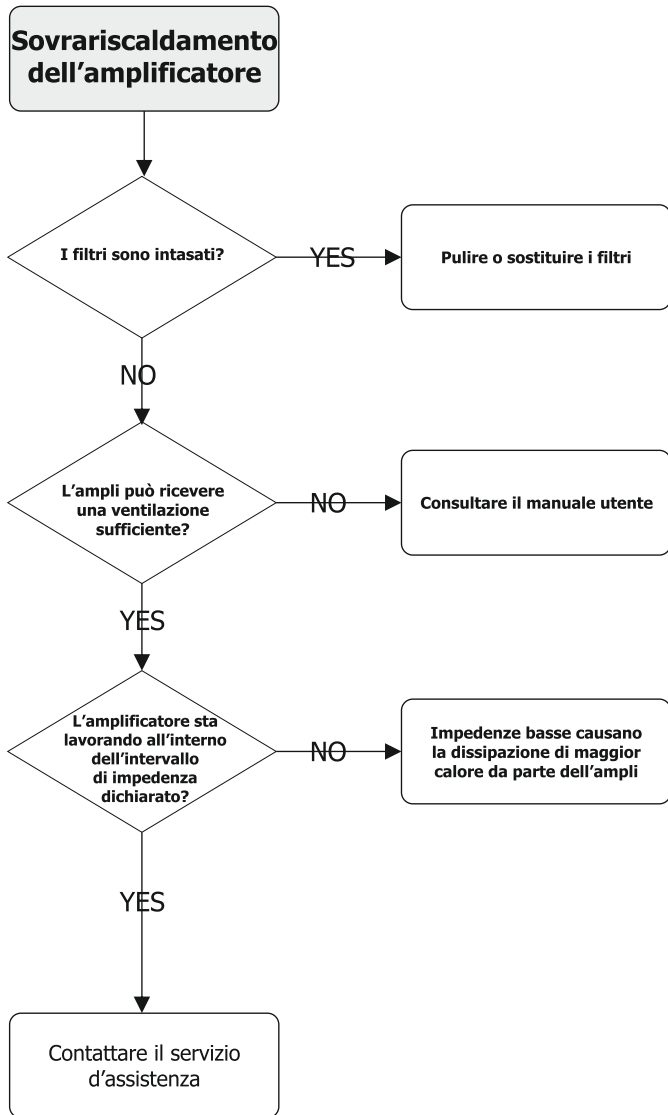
Sovrariscaldamento dell'amplificatore

I filtri sono intasati?

YES

Pulire o sostituire i filtri

NO

L'ampli può ricevere una ventilazione sufficiente?

NO

Consultare il manuale utente

YES

L'amplificatore sta lavorando all'interno dell'intervallo di impedenza dichiarato?

NO

Impedenze basse causano la dissipazione di maggior calore da parte dell'ampli

YES

Contattare il servizio d'assistenza